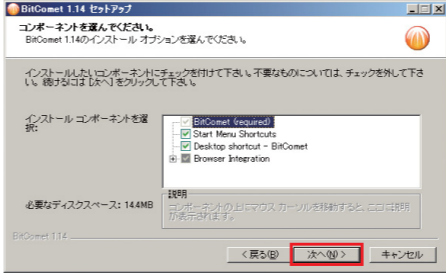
BitComet 1.14 セットアップ

コンポーネントを選んでください。
BitComet 1.14のインストール オプションを選んでください。

インストールしたいコンポーネントにチェックを付けて下さい。不要なものについては、チェックを外して下さい。続けるには [次へ] をクリックして下さい。

インストール コンポーネントを選択:

BitComet (required)
Start Menu Shortcuts
Desktop shortcut - BitComet
Browser Integration

説明
コンポーネントの上にマウス カーソルを移動すると、ここに説明が表示されます。

必要なディスクスペース: 14.4MB

BitComet 1.14

< 戻る(B)
次へ(N) >
キャンセル